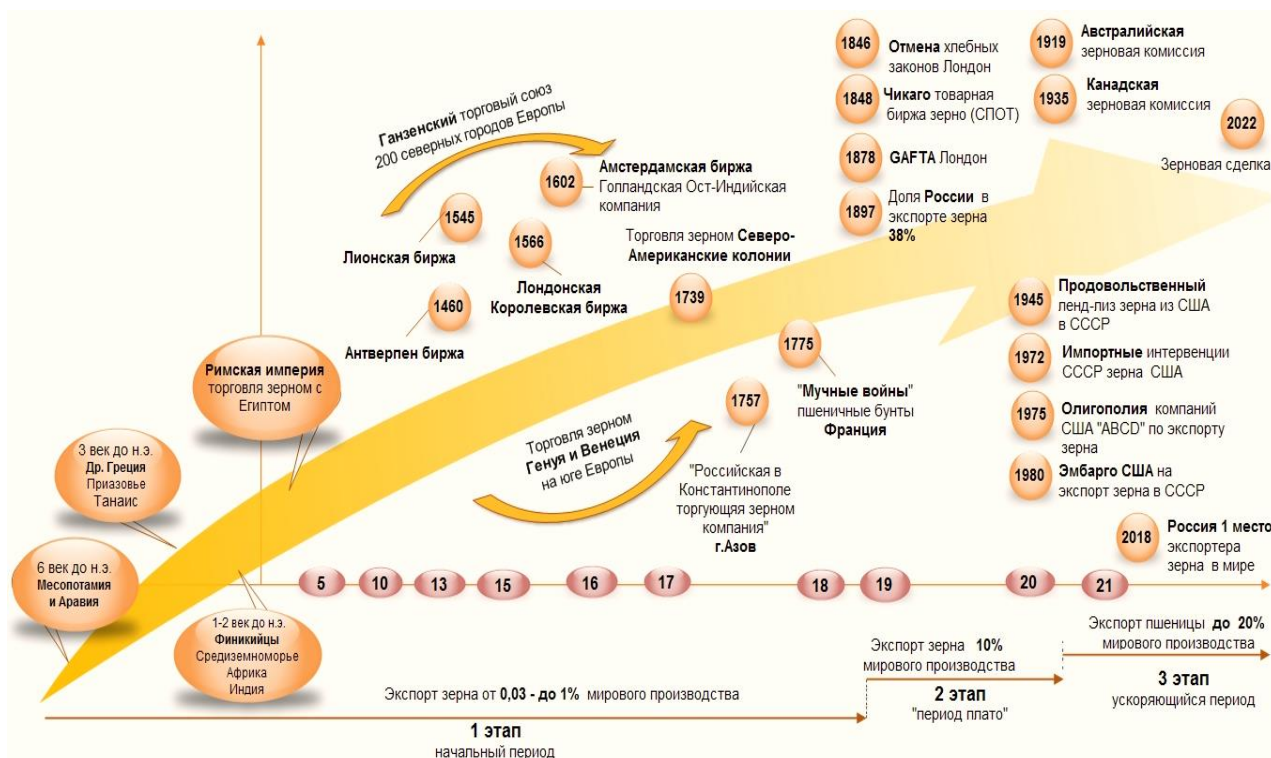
1846 Отмена хлебных законов Лондон

1848 Чикаго товарная биржа зерно (СПОТ)

1878 GAFTA Лондон

1897 Доля России в экспорте зерна 38%

1919 Австралийская зерновая комиссия

1935 Канадская зерновая комиссия

2022 Зерновая сделка

Ганзенский торговый союз 200 северных городов Европы

1602 Амстердамская биржа Голландская Ост-Индийская компания

1545 Лионская биржа

1566 Лондонская Королевская биржа

1460 Антверпен биржа

Торговля зерном Северо-Американские колонии

1739

1775 "Мучные войны" пшеничные бунты Франция

1757 "Российская в Константинополе торгующая зерном компания" г.Азов

Торговля зерном Генуя и Венеция на юге Европы

Римская империя торговля зерном с Египтом

3 век до н.э. Др. Греция Приазовье Танаис

6 век до н.э. Месопотамия и Аравия

1-2 век до н.э. Финикийцы Средиземноморье Африка Индия

1945 Продовольственный ленд-лиз зерна из США в СССР

1972 Импортные интервенции СССР зерна США

1975 Олигополия компаний США "ABCD" по экспорту зерна

1980 Эмбарго США на экспорт зерна в СССР

2018 Россия 1 место экспортера зерна в мире

5 10 13 15 16 17 18 19 20 21

Экспорт зерна от 0,03 - до 1% мирового производства

1 этап
начальный период

Экспорт зерна 10% мирового производства

2 этап
"период плато"

Экспорт пшеницы до 20% мирового производства

3 этап
ускоряющийся период